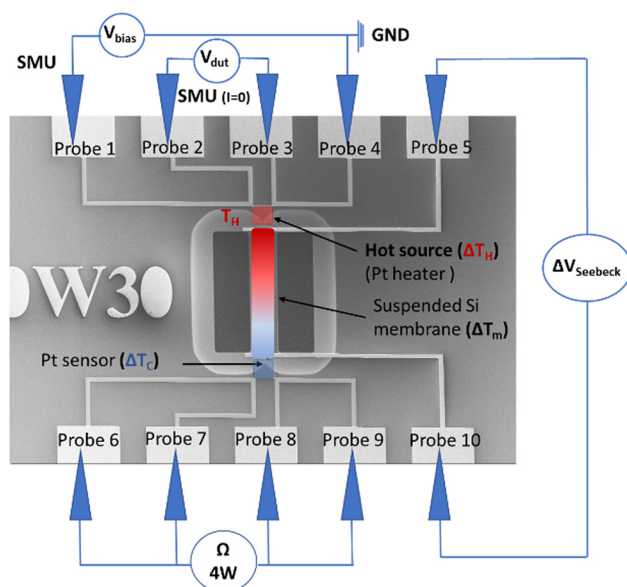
$V_{bias}$

GND

SMU

$V_{dut}$

SMU (I=0)

Probe 1

Probe 2

Probe 3

Probe 4

Probe 5

$T_H$

Hot source ($\Delta T_H$)

(Pt heater )

W3

Suspended Si membrane ($\Delta T_m$)

$\Delta V_{Seebeck}$

Pt sensor ($\Delta T_C$)

Probe 6

Probe 7

Probe 8

Probe 9

Probe 10

Ω

4W